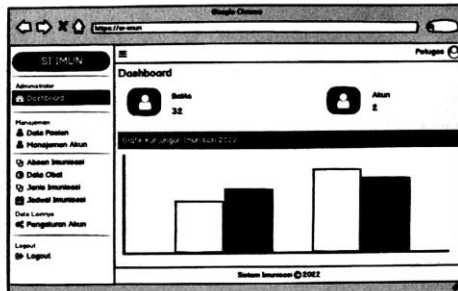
Google Chrome

https://si-imun

SI IMUN

Administrator

Dashboard

Manajemen

Data Pasien

Manajemen Akun

Absen Imunisasi

Data Obat

Jenis Imunisasi

Jadwal Imunisasi

Data Lainnya

Pengaturan Akun

Logout

Logout

≡

Petugas

Dashboard

Balita

32

Akun

2

Grafik Kunjungan Imunisasi 2022

Sistem Imunisasi © 2022